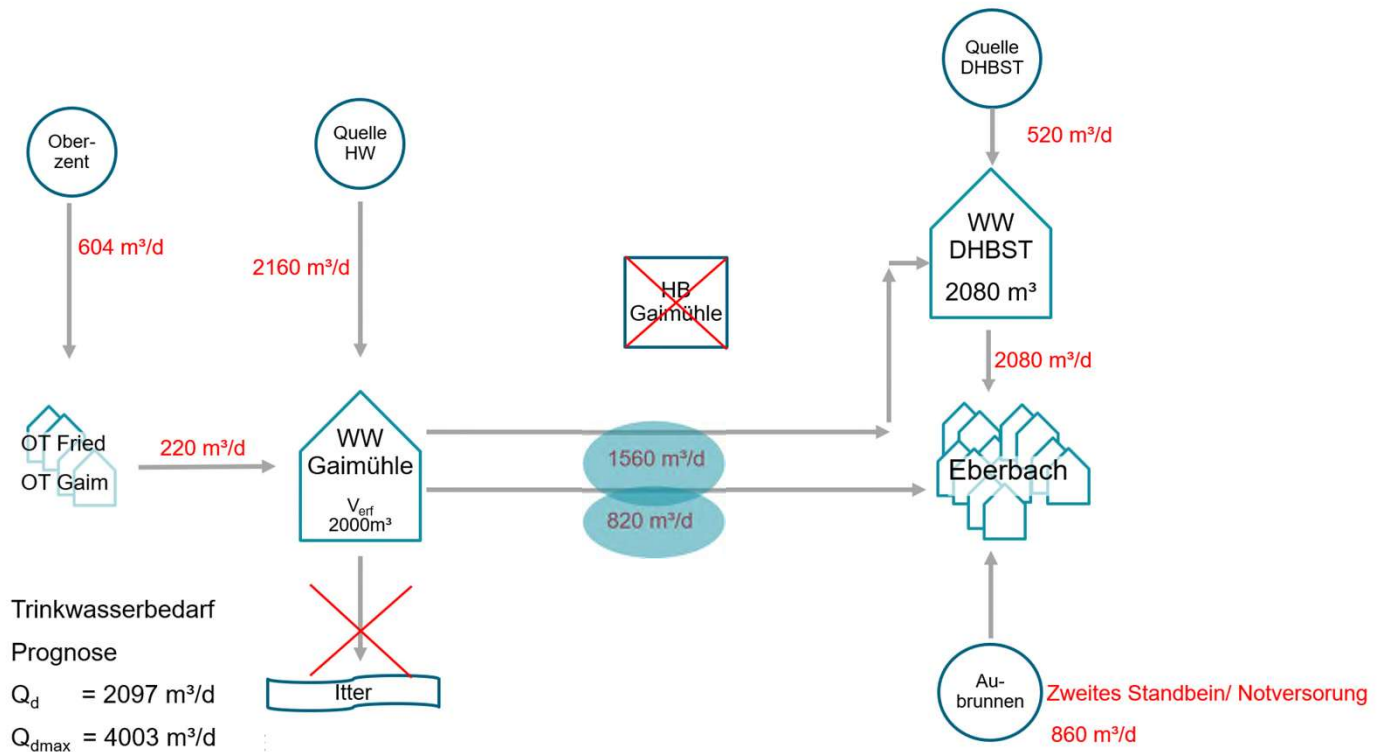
Ober-
zent

604 m³/d

Quelle
HW

2160 m³/d

HB
Gaimühle

Quelle
DHBST

520 m³/d

WW
DHBST
2080 m³

2080 m³/d

OT Fried
OT Gaim

220 m³/d

WW
Gaimühle
$V_{erf}$
2000m³

1560 m³/d

820 m³/d

Eberbach

Trinkwasserbedarf
Prognose
$Q_d$ = 2097 m³/d
$Q_{dmax}$ = 4003 m³/d

Itter

Au-
brunnen

Zweites Standbein/ Notversorung
860 m³/d